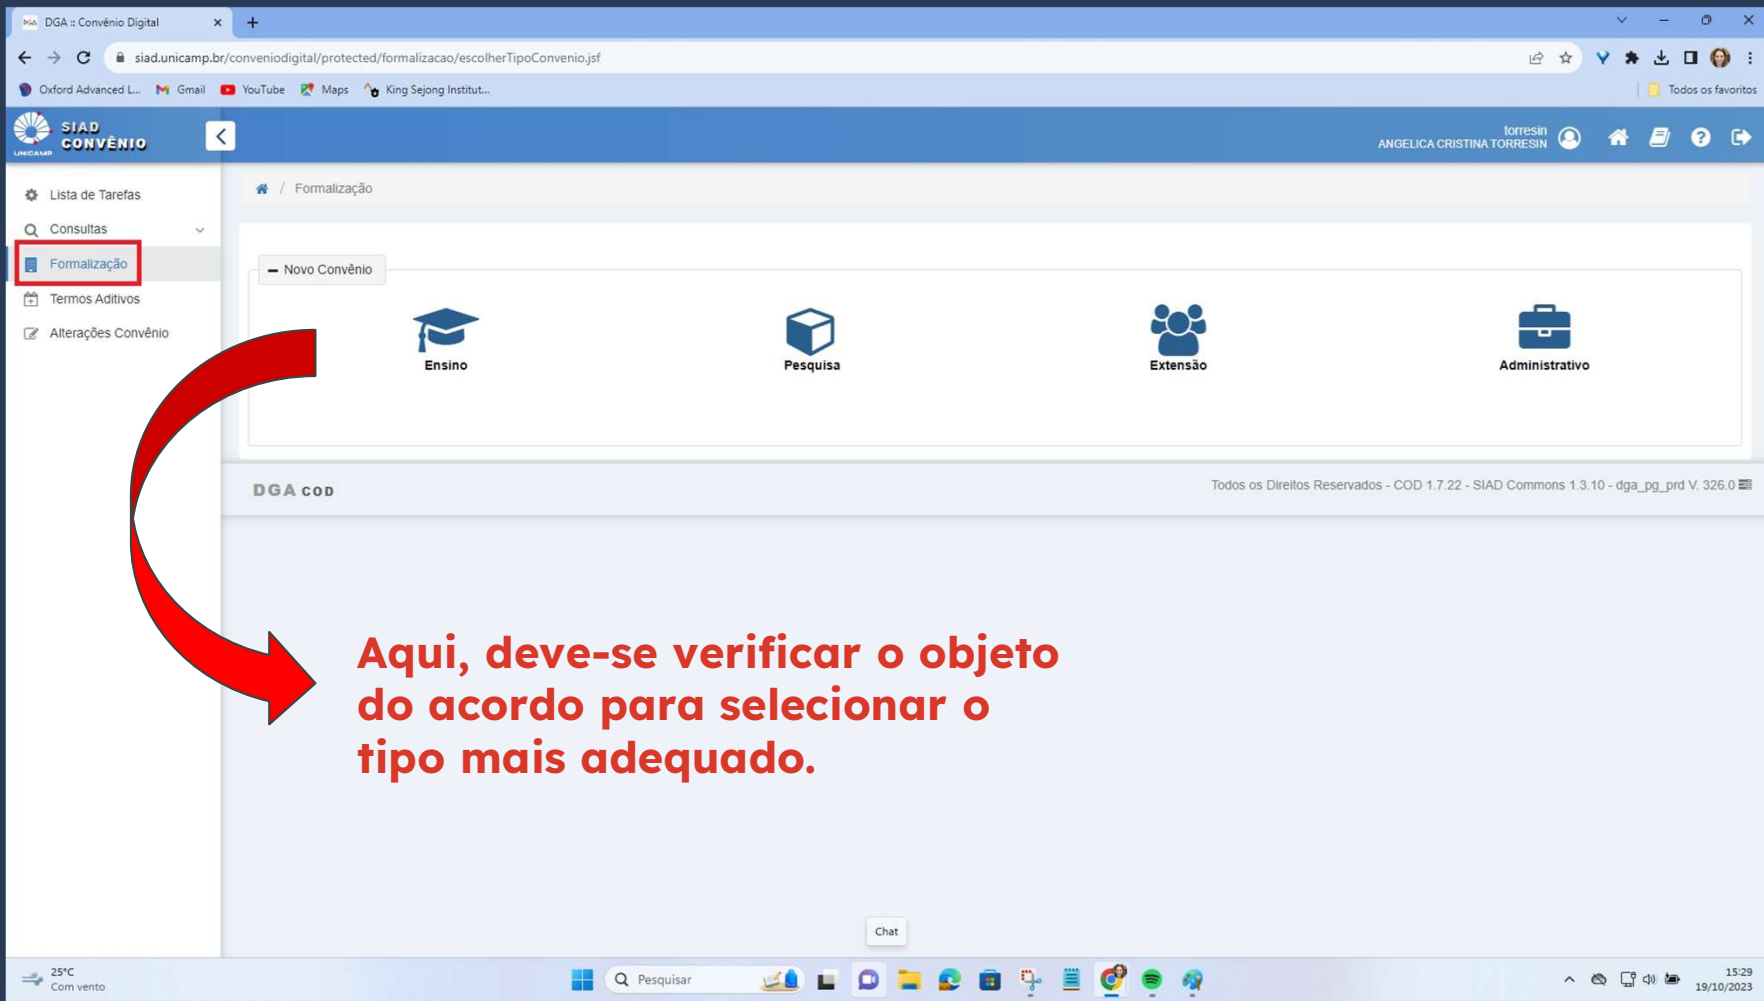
DGA :: Convênio Digital

siad.unicamp.br/conveniodigital/protected/formalizacao/escolherTipoConvenio.jsf

Oxford Advanced L... Gmail YouTube Maps King Sejong Institut... Todos os favoritos

SIAD CONVÊNIO UNICAMP

torresin
ANGELICA CRISTINA TORRESIN

Lista de Tarefas
Consultas
Formalização
Termos Aditivos
Alterações Convênio

/ Formalização

Novo Convênio

Ensino
Pesquisa
Extensão
Administrativo

DGA COD

Todos os Direitos Reservados - COD 1.7.22 - SIAD Commons 1.3.10 - dga_pg_prd V. 326.0

Aqui, deve-se verificar o objeto do acordo para selecionar o tipo mais adequado.

Chat

25°C
Com vento

Pesquisar

15:29
19/10/2023